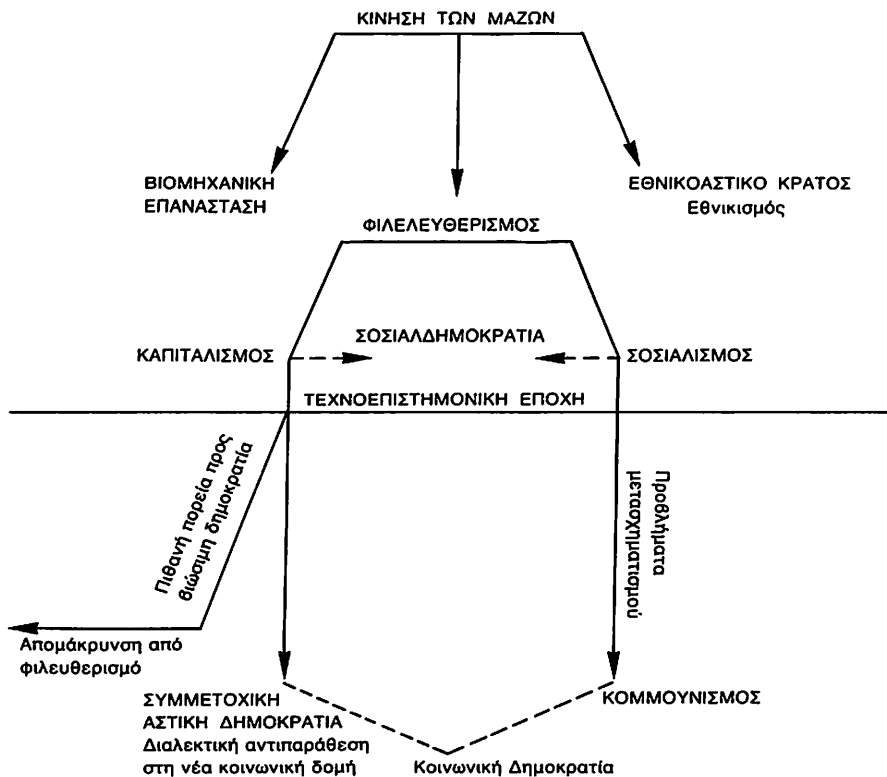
ΚΙΝΗΣΗ ΤΩΝ ΜΑΖΩΝ

ΒΙΟΜΗΧΑΝΙΚΗ ΕΠΑΝΑΣΤΑΣΗ

ΦΙΛΕΛΕΥΘΕΡΙΣΜΟΣ

ΕΘΝΙΚΟΑΣΤΙΚΟ ΚΡΑΤΟΣ
Εθνικισμός

ΚΑΠΙΤΑΛΙΣΜΟΣ

ΣΟΣΙΑΛΔΗΜΟΚΡΑΤΙΑ

ΣΟΣΙΑΛΙΣΜΟΣ

ΤΕΧΝΟΕΠΙΣΤΗΜΟΝΙΚΗ ΕΠΟΧΗ

Πιθανή πορεία προς βιώσιμη δημοκρατία

Προβλήματα μετασχηματισμού

Απομάκρυνση από φιλευθερισμό

ΣΥΜΜΕΤΟΧΙΚΗ ΑΣΤΙΚΗ ΔΗΜΟΚΡΑΤΙΑ
Διαλεκτική αντιπαράθεση στη νέα κοινωνική δομή

ΚΟΜΜΟΥΝΙΣΜΟΣ

Κοινωνική Δημοκρατία